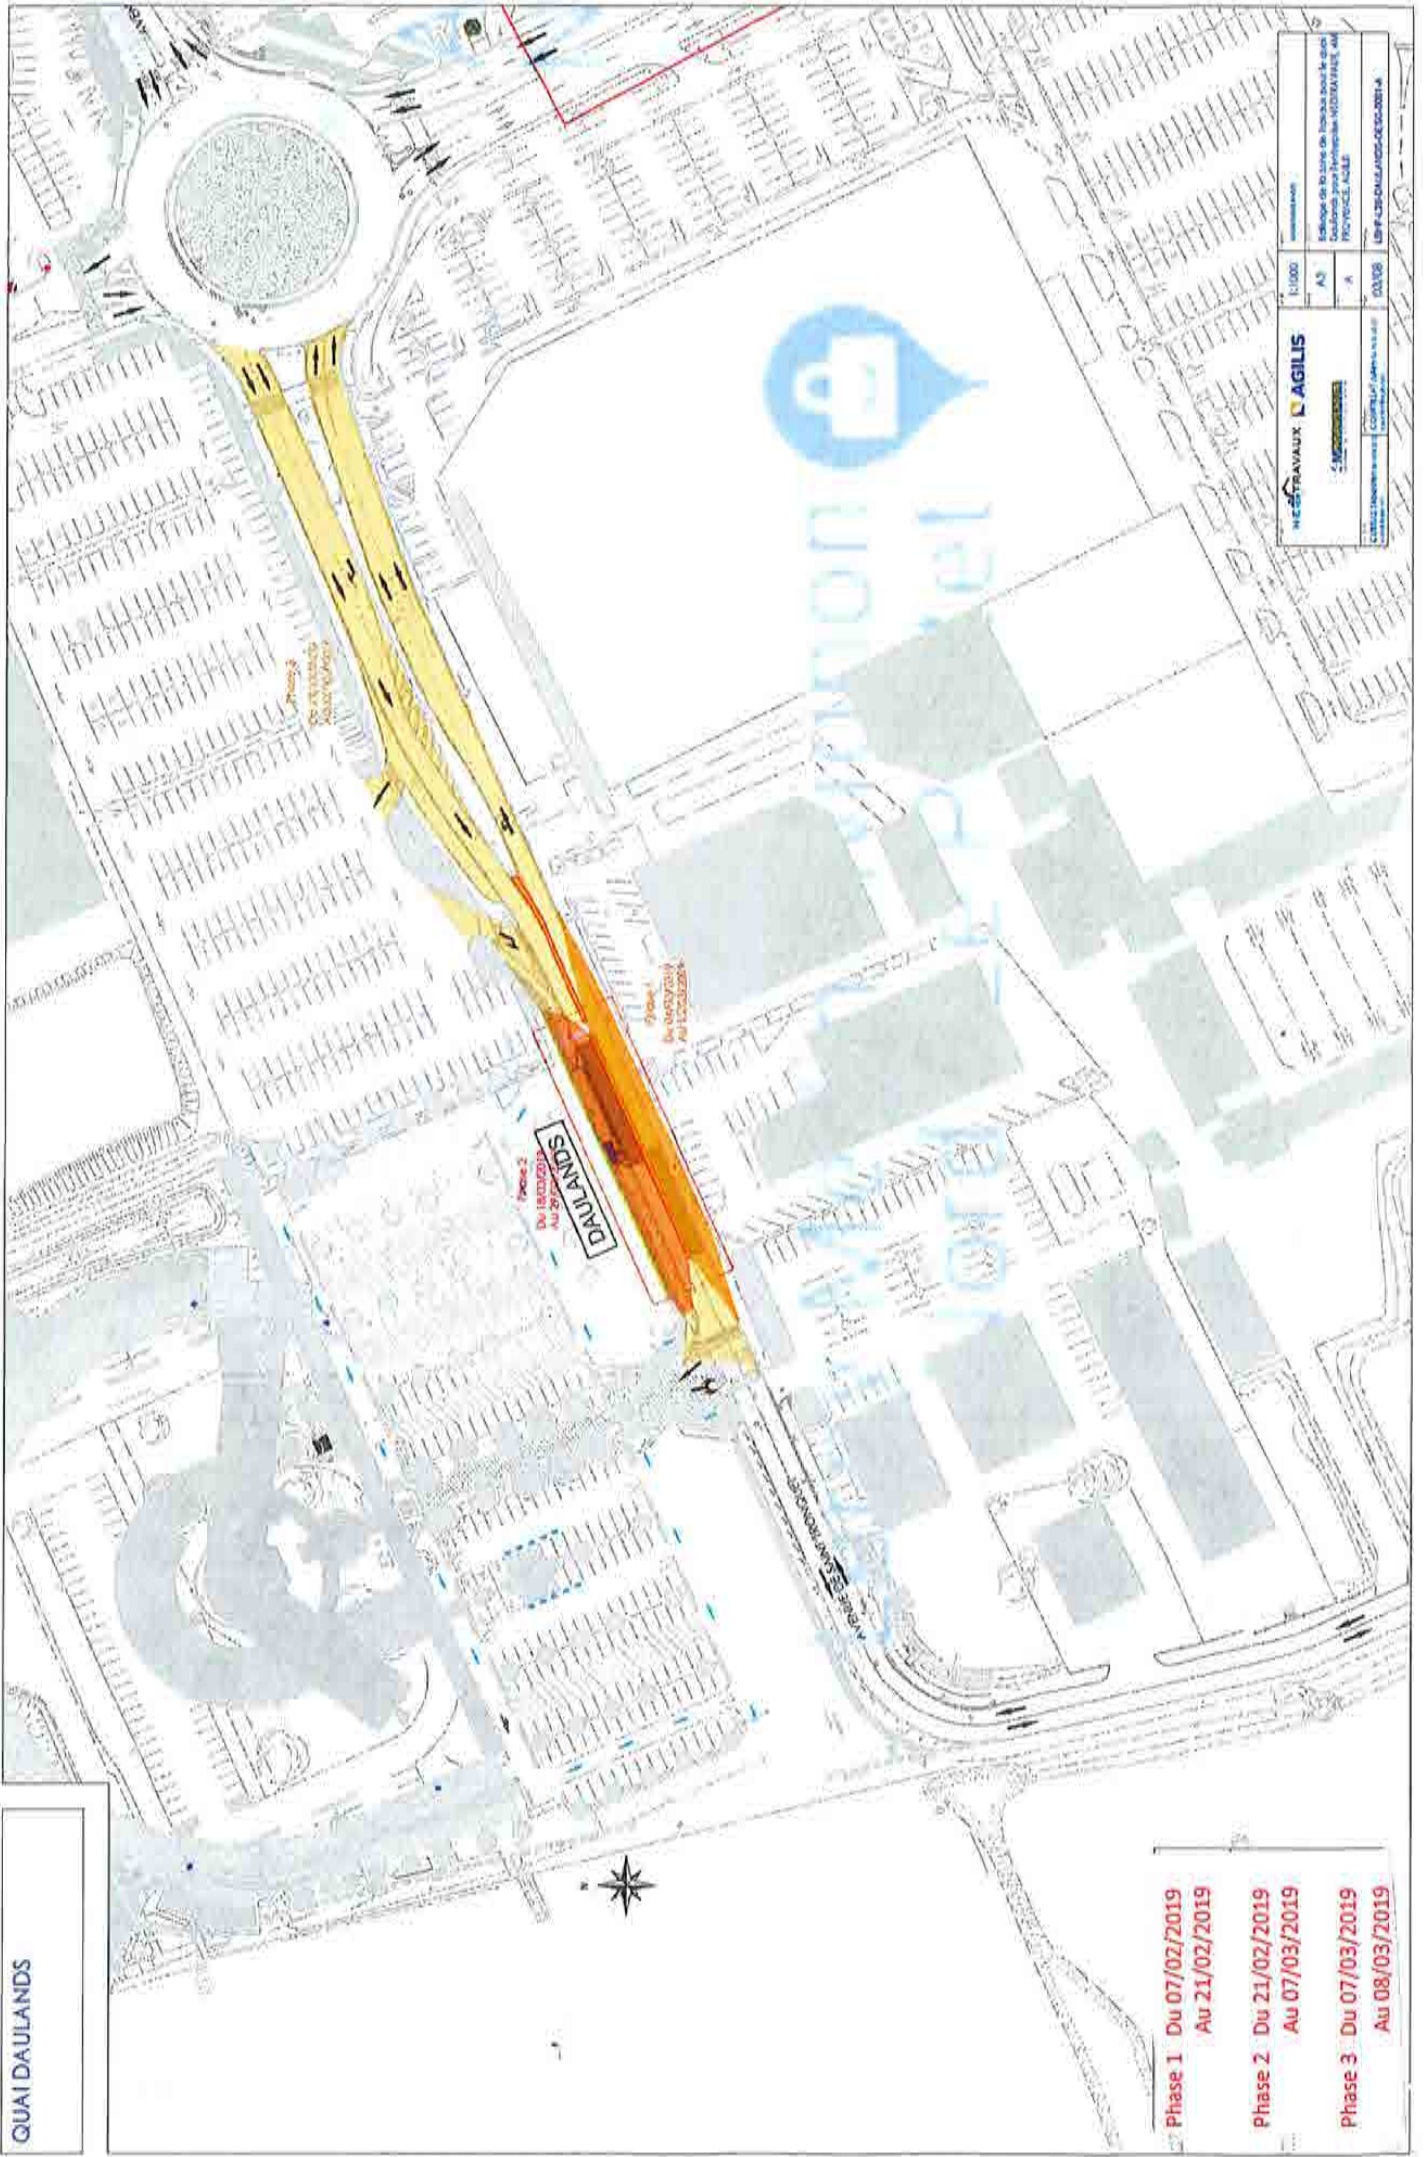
QUAI DAULANDS

Phase 1 Du 07/02/2019
Au 21/02/2019

Phase 2 Du 21/02/2019
Au 07/03/2019

Phase 3 Du 07/03/2019
Au 08/03/2019

DAULANDS

Phase 2
Du 18/03/2019
Au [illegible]

Phase 1
Du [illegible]
Au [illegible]

Phase 3
Du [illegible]
Au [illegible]

AVENUE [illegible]

NEOTRAVAUX AGILIS

1/1000
A3
A
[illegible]
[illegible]
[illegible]